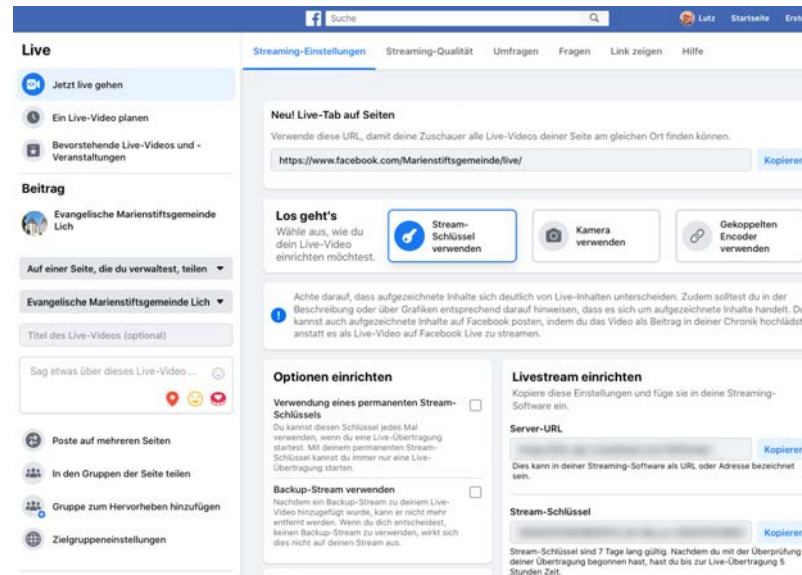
Suche

Lutz Startseite Erst

Live

Jetzt live gehen

Ein Live-Video planen

Bevorstehende Live-Videos und -Veranstaltungen

Beitrag

Evangelische Marienstiftsgemeinde Lich

Auf einer Seite, die du verwaltest, teilen ▼

Evangelische Marienstiftsgemeinde Lich ▼

Titel des Live-Videos (optional)

Sag etwas über dieses Live-Video ...

Poste auf mehreren Seiten

In den Gruppen der Seite teilen

Gruppe zum Hervorheben hinzufügen

Zielgruppeneinstellungen

Streaming-Einstellungen Streaming-Qualität Umfragen Fragen Link zeigen Hilfe

Neu! Live-Tab auf Seiten

Verwende diese URL, damit deine Zuschauer alle Live-Videos deiner Seite am gleichen Ort finden können.

https://www.facebook.com/Marienstiftsgemeinde/live/

Kopieren

Los geht's

Wähle aus, wie du dein Live-Video einrichten möchtest.

Stream-Schlüssel verwenden

Kamera verwenden

Gekoppelten Encoder verwenden

Achte darauf, dass aufgezeichnete Inhalte sich deutlich von Live-Inhalten unterscheiden. Zudem solltest du in der Beschreibung oder über Grafiken entsprechend darauf hinweisen, dass es sich um aufgezeichnete Inhalte handelt. Du kannst auch aufgezeichnete Inhalte auf Facebook posten, indem du das Video als Beitrag in deiner Chronik hochlädst anstatt es als Live-Video auf Facebook Live zu streamen.

Optionen einrichten

Verwendung eines permanenten Stream-Schlüssels

Du kannst diesen Schlüssel jedes Mal verwenden, wenn du eine Live-Übertragung startest. Mit deinem permanenten Stream-Schlüssel kannst du immer nur eine Live-Übertragung starten.

Backup-Stream verwenden

Nachdem ein Backup-Stream zu deinem Live-Video hinzugefügt wurde, kann er nicht mehr entfernt werden. Wenn du dich entscheidest, keinen Backup-Stream zu verwenden, wirkt sich dies nicht auf deinen Stream aus.

Livestream einrichten

Kopiere diese Einstellungen und füge sie in deine Streaming-Software ein.

Server-URL

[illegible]

Kopieren

Dies kann in deiner Streaming-Software als URL oder Adresse bezeichnet sein.

Stream-Schlüssel

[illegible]

Kopieren

Stream-Schlüssel sind 7 Tage lang gültig. Nachdem du mit der Überprüfung deiner Übertragung begonnen hast, hast du bis zur Live-Übertragung 5 Stunden Zeit.